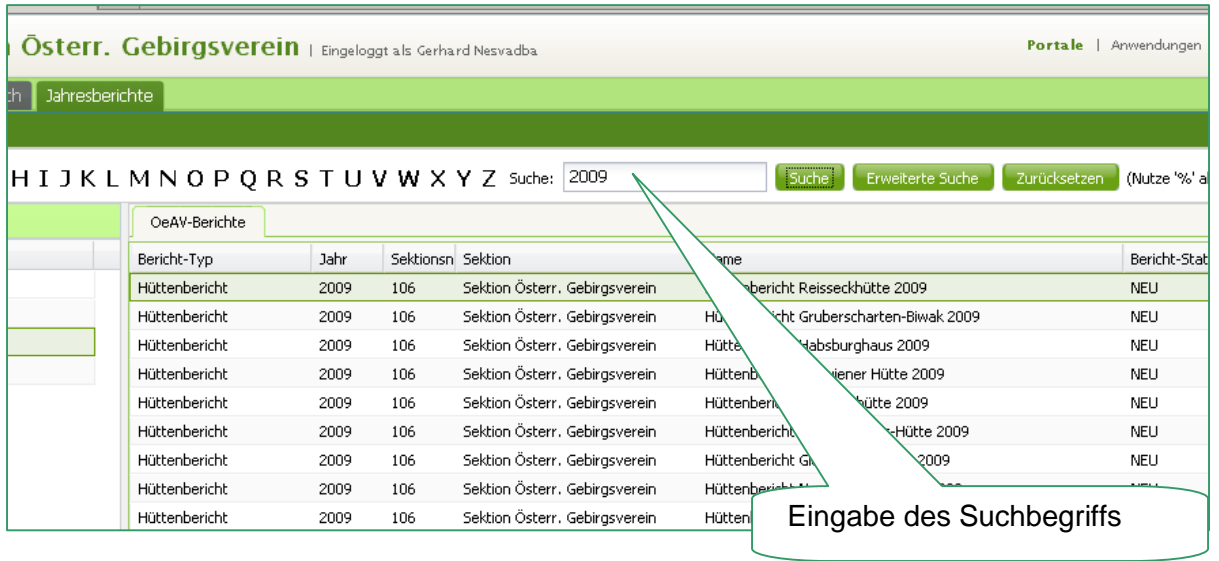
Österr. Gebirgsverein | Eingeloggt als Gerhard Nesvadba

Portale | Anwendungen

ch Jahresberichte

H I J K L M N O P Q R S T U V W X Y Z Suche: 2009

Suche Erweiterte Suche Zurücksetzen (Nutze '%' a

OeAV-Berichte

| Bericht-Typ | Jahr | Sektionsn | Sektion | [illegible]ame | Bericht-Stat |
|---|---|---|---|---|---|
| Hüttenbericht | 2009 | 106 | Sektion Österr. Gebirgsverein | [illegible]bericht Reisseckhütte 2009 | NEU |
| Hüttenbericht | 2009 | 106 | Sektion Österr. Gebirgsverein | Hü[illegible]cht Gruberscharten-Biwak 2009 | NEU |
| Hüttenbericht | 2009 | 106 | Sektion Österr. Gebirgsverein | Hütte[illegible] Habsburghaus 2009 | NEU |
| Hüttenbericht | 2009 | 106 | Sektion Österr. Gebirgsverein | Hüttenb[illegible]iener Hütte 2009 | NEU |
| Hüttenbericht | 2009 | 106 | Sektion Österr. Gebirgsverein | Hüttenberi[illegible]hütte 2009 | NEU |
| Hüttenbericht | 2009 | 106 | Sektion Österr. Gebirgsverein | Hüttenbericht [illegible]-Hütte 2009 | NEU |
| Hüttenbericht | 2009 | 106 | Sektion Österr. Gebirgsverein | Hüttenbericht G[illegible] 2009 | NEU |
| Hüttenbericht | 2009 | 106 | Sektion Österr. Gebirgsverein | Hüttenb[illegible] | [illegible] |
| Hüttenbericht | 2009 | 106 | Sektion Österr. Gebirgsverein | Hütten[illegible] | |

Eingabe des Suchbegriffs